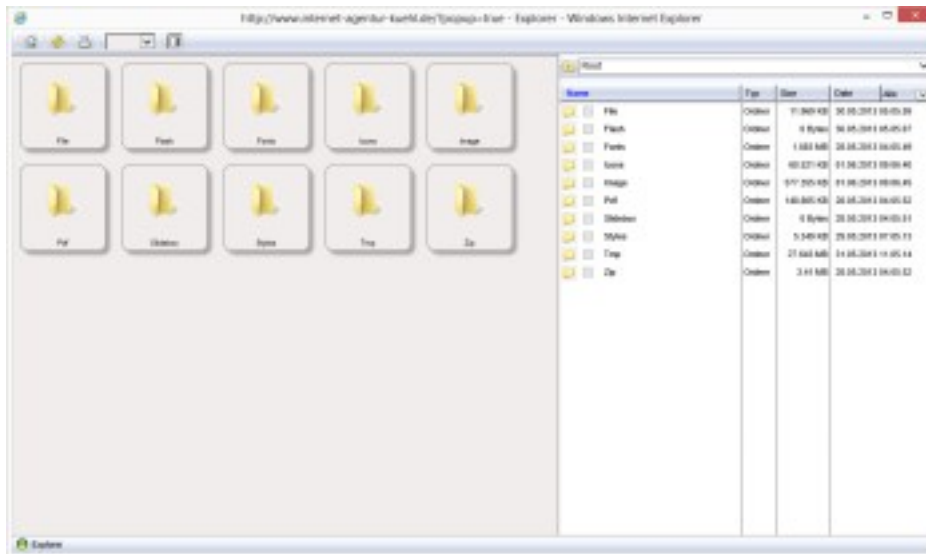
http://www.internet-agentur-kuehl.de/?popup=true - Explorer - Windows Internet Explorer

File

Flash

Fonts

Icons

Image

Pdf

Slideiso

Styles

Tmp

Zip

Root

| Name | Typ | Size | Date |
|---|---|---|---|
| File | Ordner | 11.949 KB | 30.05.2013 05:03:39 |
| Flash | Ordner | 0 Bytes | 30.05.2013 05:05:07 |
| Fonts | Ordner | 1.683 MB | 20.05.2013 04:05:49 |
| Icons | Ordner | 60.221 KB | 01.06.2013 09:09:46 |
| Image | Ordner | 577.295 KB | 01.06.2013 09:06:45 |
| Pdf | Ordner | 149.865 KB | 20.05.2013 04:05:52 |
| Slideiso | Ordner | 0 Bytes | 20.05.2013 04:05:51 |
| Styles | Ordner | 5.549 KB | 29.05.2013 07:05:13 |
| Tmp | Ordner | 27.640 MB | 31.05.2013 11:05:14 |
| Zip | Ordner | 3.41 MB | 20.05.2013 04:05:52 |

Explorer